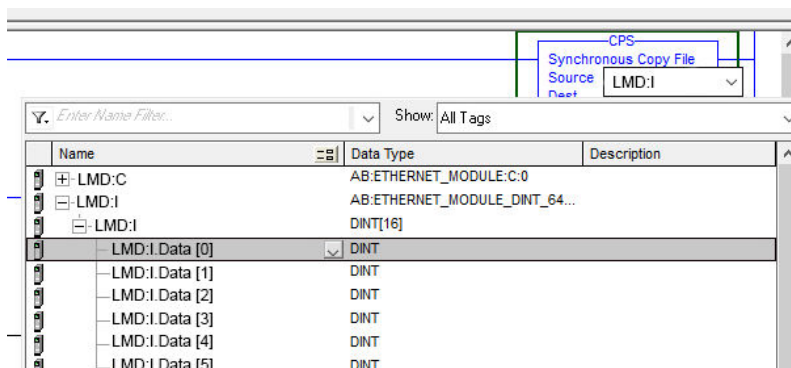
CPS
Synchronous Copy File
Source LMD:I
Dest

Enter Name Filter...
Show: All Tags

| Name | Data Type | Description |
|---|---|---|
| +-LMD:C | AB:ETHERNET_MODULE:C:0 | |
| −-LMD:I | AB:ETHERNET_MODULE_DINT_64... | |
| −-LMD:I | DINT[16] | |
| LMD:I.Data [0] | DINT | |
| LMD:I.Data [1] | DINT | |
| LMD:I.Data [2] | DINT | |
| LMD:I.Data [3] | DINT | |
| LMD:I.Data [4] | DINT | |
| LMD:I.Data [5] | DINT | |